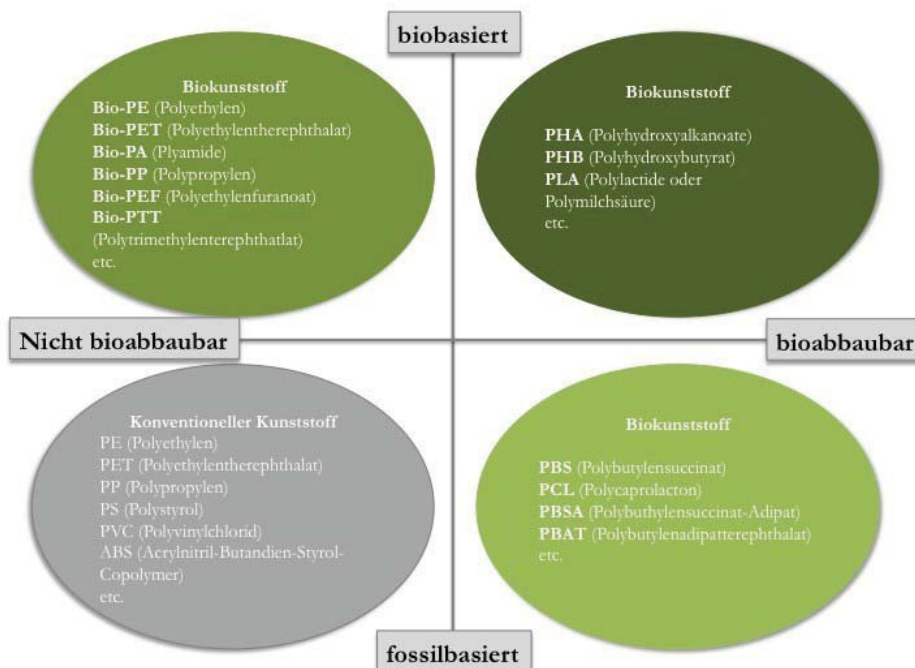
biobasiert

Biokunststoff
Bio-PE (Polyethylen)
Bio-PET (Polyethylentherephthalat)
Bio-PA (Plyamide)
Bio-PP (Polypropylen)
Bio-PEF (Polyethylenfuranoat)
Bio-PTT (Polytrimethylenterephthatlat)
etc.

Biokunststoff

PHA (Polyhydroxyalkanoate)
PHB (Polyhydroxybutyrat)
PLA (Polylactide oder Polymilchsäure)
etc.

Nicht bioabbaubar

bioabbaubar

Konventioneller Kunststoff
PE (Polyethylen)
PET (Polyethylentherephthalat)
PP (Polypropylen)
PS (Polystyrol)
PVC (Polyvinylchlorid)
ABS (Acrylnitril-Butandien-Styrol-Copolymer)
etc.

Biokunststoff

PBS (Polybutylensuccinat)
PCL (Polycaprolacton)
PBSA (Polybuthylensuccinat-Adipat)
PBAT (Polybutylenadipatterephthalat)
etc.

fossilbasiert